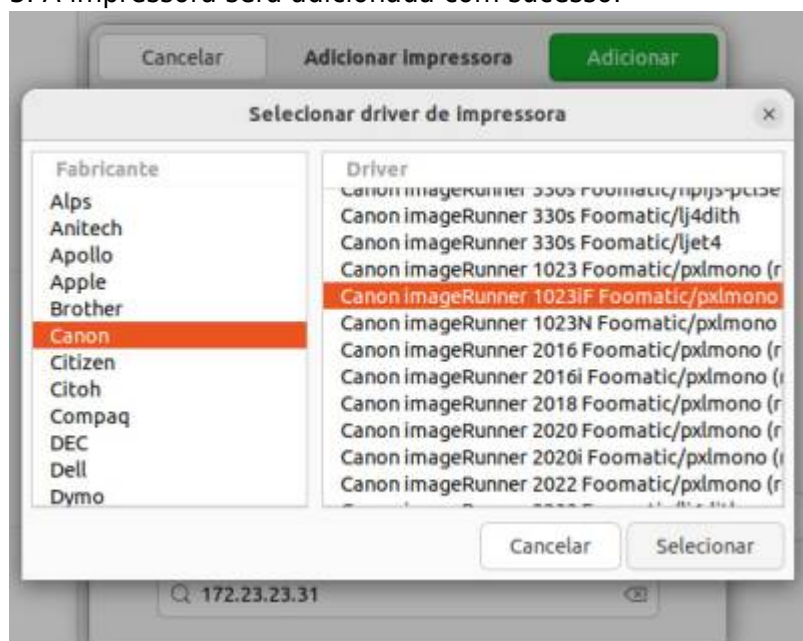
5. A impressora será adicionada com sucesso.

Cancelar Adicionar impressora Adicionar

Selecionar driver de impressora ×

Fabricante
Alps
Anitech
Apollo
Apple
Brother
Canon
Citizen
Citoh
Compaq
DEC
Dell
Dymo

Driver
Canon imageRunner 330s Foomatic/hpijs-pcl5e
Canon imageRunner 330s Foomatic/lj4dith
Canon imageRunner 330s Foomatic/ljet4
Canon imageRunner 1023 Foomatic/pxlmono (r
Canon imageRunner 1023iF Foomatic/pxlmono
Canon imageRunner 1023N Foomatic/pxlmono
Canon imageRunner 2016 Foomatic/pxlmono (r
Canon imageRunner 2016i Foomatic/pxlmono (
Canon imageRunner 2018 Foomatic/pxlmono (r
Canon imageRunner 2020 Foomatic/pxlmono (r
Canon imageRunner 2020i Foomatic/pxlmono (
Canon imageRunner 2022 Foomatic/pxlmono (r
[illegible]

Cancelar Selecionar

172.23.23.31